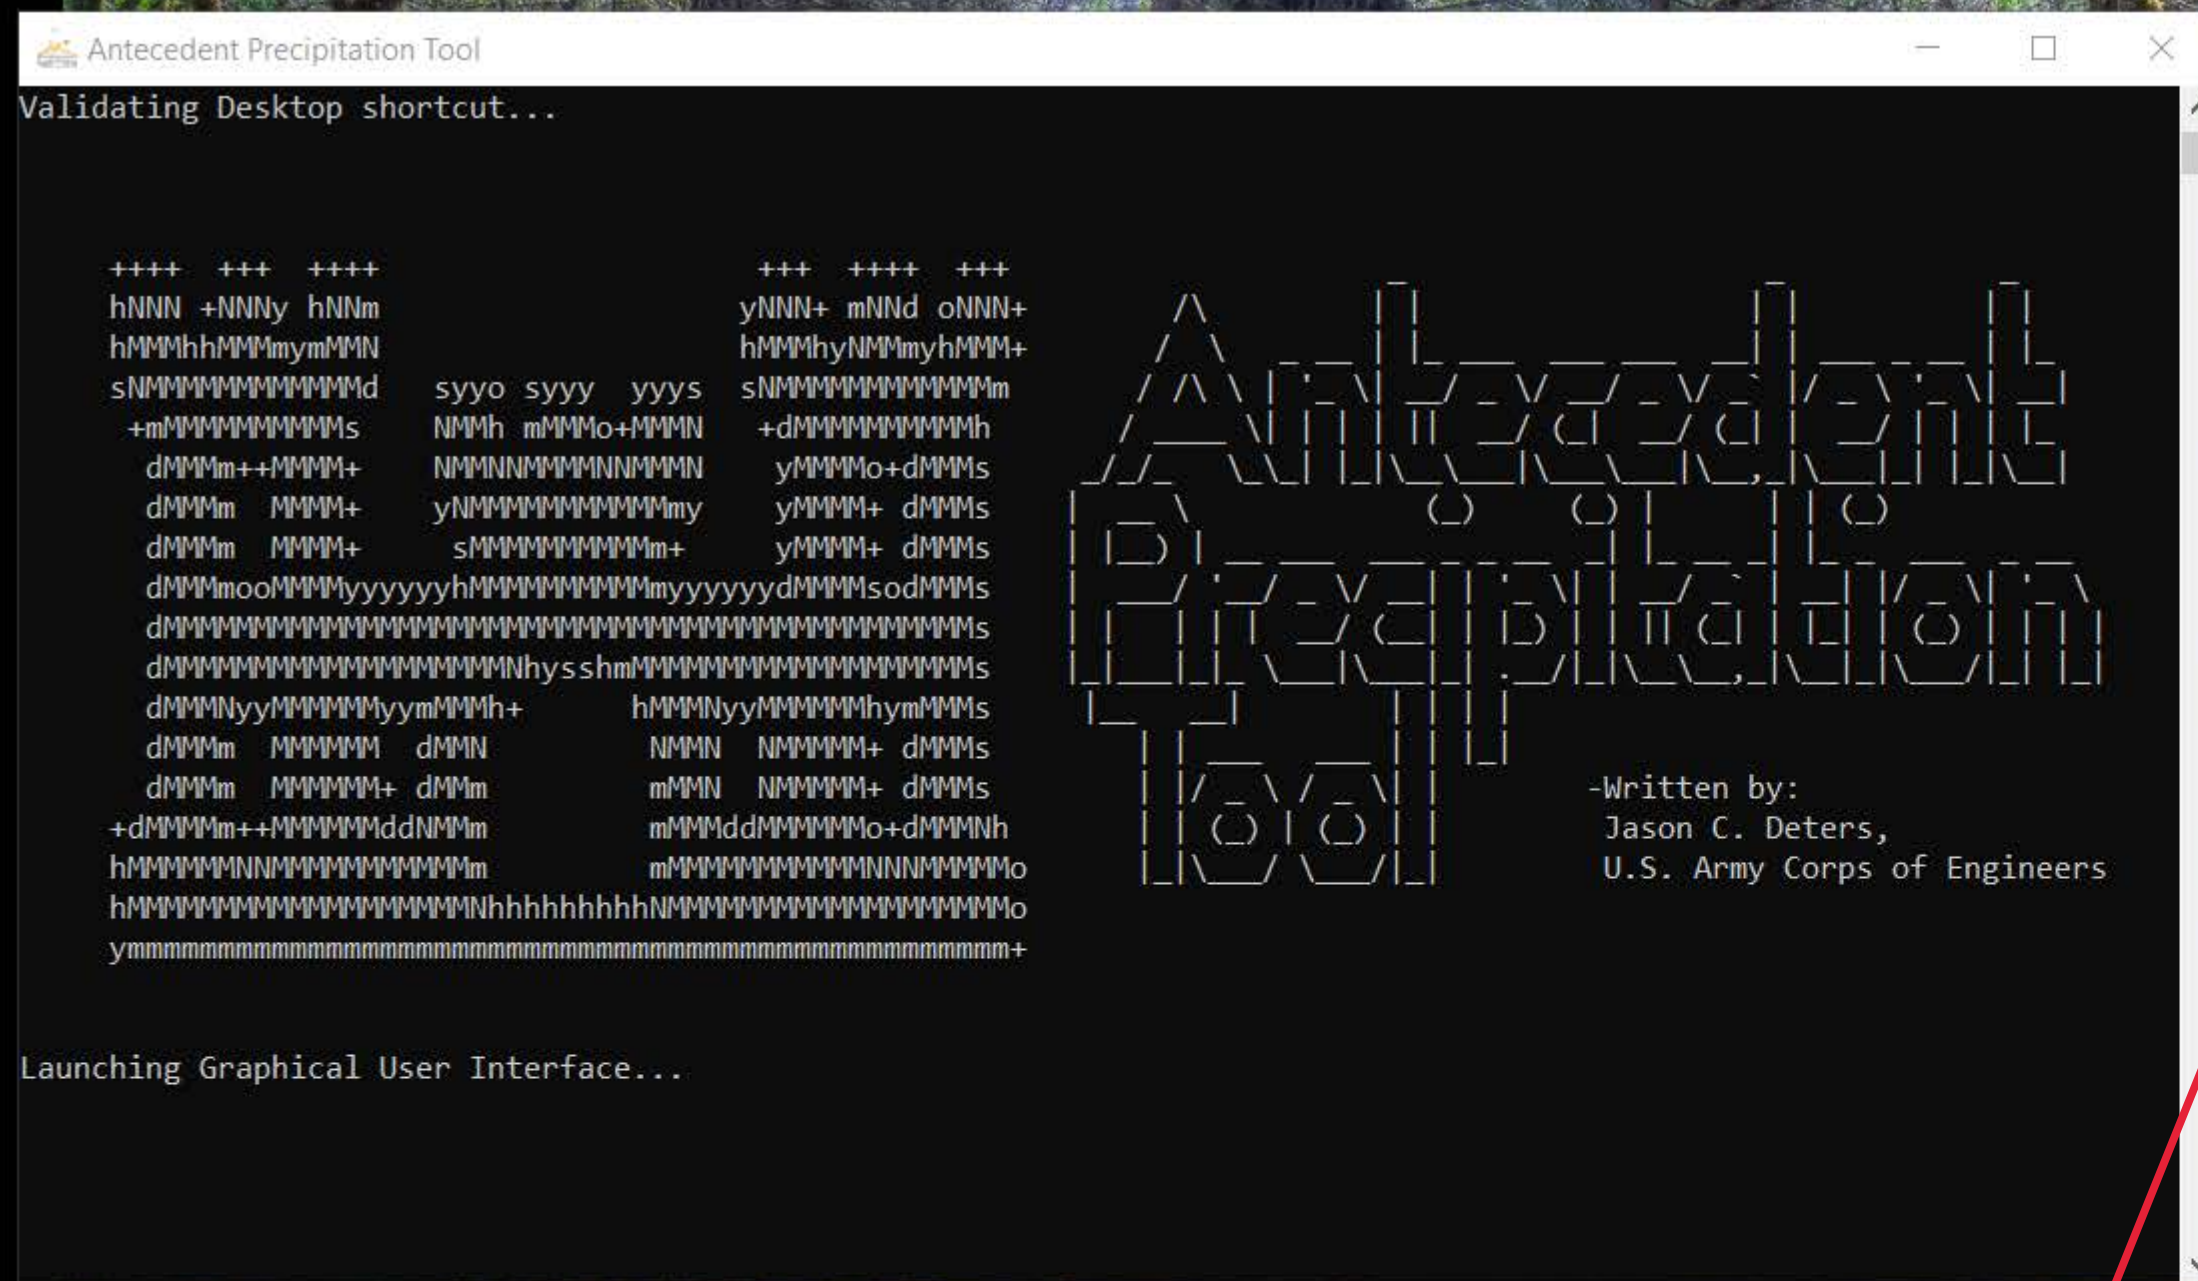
Antecedent Precipitation Tool

Validating Desktop shortcut...

++++ +++ ++++ +++ ++++ +++
hNNN +NNNy hNNm yNNN+ mNNd oNNN+
hMMMhhMMMmymMMN hMMMhyNMMmyhMMM+
sNMMMMMMMMMMMd syyo syyy yyys sNMMMMMMMMMMMm
+mMMMMMMMMMs NMMh mMMMo+MMMN +dMMMMMMMMMh
dMMMm++MMMM+ NMMNNMMMMNNMMMN yMMMMo+dMMMs
dMMMm MMMM+ yNMMMMMMMMMMmy yMMMM+ dMMMs
dMMMm MMMM+ sMMMMMMMMMm+ yMMMM+ dMMMs
dMMMmooMMMMyyyyyyhMMMMMMMMMmyyyyyydMMMMsodMMMs
dMMMMMMMMMMMMMMMMMMMMMMMMMMMMMMMMMMMMMMMMMMMs
dMMMMMMMMMMMMMMMMMMNhysshmMMMMMMMMMMMMMMMMMs
dMMMNyyMMMMMMyymMMMh+ hMMMNyyMMMMMhymMMMs
dMMMm MMMMMM dMMN NMMN NMMMMM+ dMMMs
dMMMm MMMMMM+ dMMm mMMN NMMMMM+ dMMMs
+dMMMMm++MMMMMddNMMm mMMMddMMMMMo+dMMMNh
hMMMMMMNMMMMMMMMMMMm mMMMMMMMMMMNNNMMMMMo
hMMMMMMMMMMMMMMMMMMNhhhhhhhhNMMMMMMMMMMMMMMMMMo
ymmmmmmmmmmmmmmmmmmmmmmmmmmmmmmmmmmmmmmmmmmmmm+

-Written by:
Jason C. Deters,
U.S. Army Corps of Engineers

Launching Graphical User Interface...